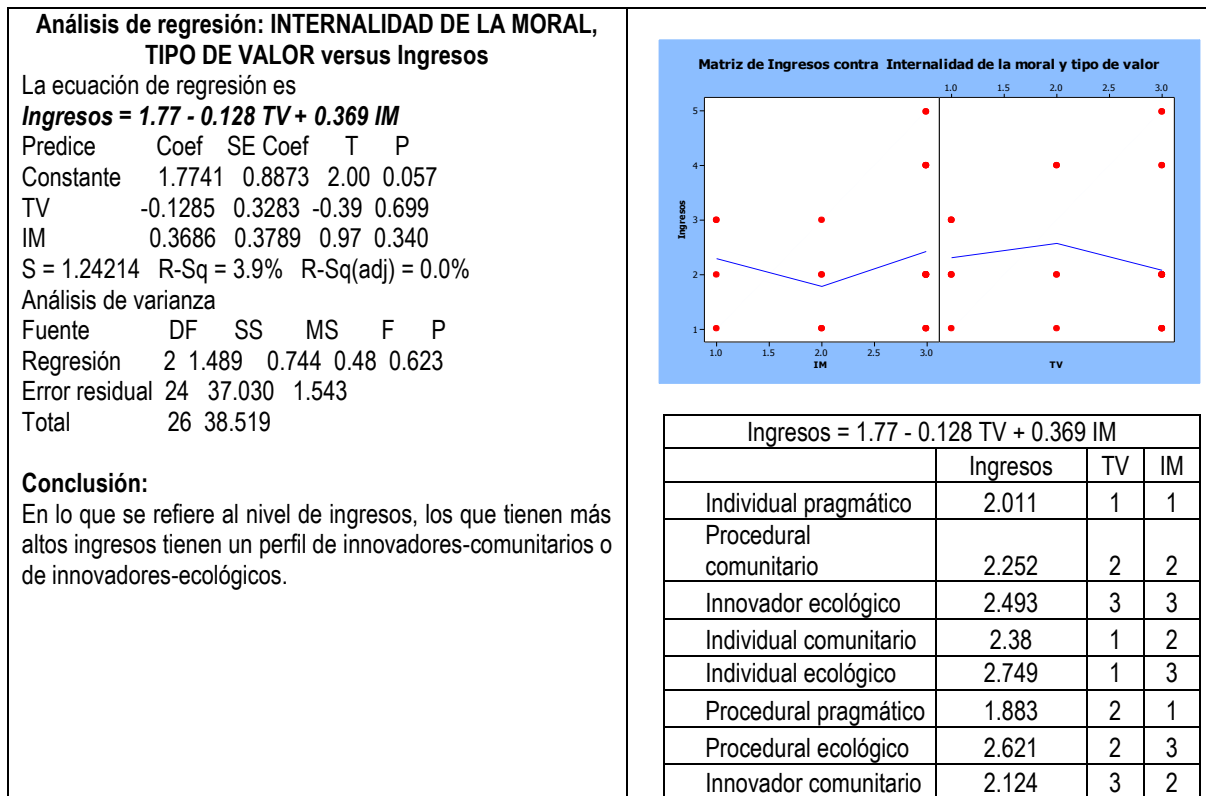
**Análisis de regresión: INTERNALIDAD DE LA MORAL, TIPO DE VALOR versus Ingresos**

La ecuación de regresión es
*Ingresos = 1.77 - 0.128 TV + 0.369 IM*

| Predice | Coef | SE Coef | T | P |
|---|---|---|---|---|
| Constante | 1.7741 | 0.8873 | 2.00 | 0.057 |
| TV | -0.1285 | 0.3283 | -0.39 | 0.699 |
| IM | 0.3686 | 0.3789 | 0.97 | 0.340 |

S = 1.24214 R-Sq = 3.9% R-Sq(adj) = 0.0%

Análisis de varianza

| Fuente | DF | SS | MS | F | P |
|---|---|---|---|---|---|
| Regresión | 2 | 1.489 | 0.744 | 0.48 | 0.623 |
| Error residual | 24 | 37.030 | 1.543 | | |
| Total | 26 | 38.519 | | | |

**Conclusión:**
En lo que se refiere al nivel de ingresos, los que tienen más altos ingresos tienen un perfil de innovadores-comunitarios o de innovadores-ecológicos.

Matriz de Ingresos contra Internalidad de la moral y tipo de valor
1.0 1.5 2.0 2.5 3.0
5 4 3 2 1
Ingresos
1.0 1.5 2.0 2.5 3.0
IM
TV

Ingresos = 1.77 - 0.128 TV + 0.369 IM

| | Ingresos | TV | IM |
|---|---|---|---|
| Individual pragmático | 2.011 | 1 | 1 |
| Procedural comunitario | 2.252 | 2 | 2 |
| Innovador ecológico | 2.493 | 3 | 3 |
| Individual comunitario | 2.38 | 1 | 2 |
| Individual ecológico | 2.749 | 1 | 3 |
| Procedural pragmático | 1.883 | 2 | 1 |
| Procedural ecológico | 2.621 | 2 | 3 |
| Innovador comunitario | 2.124 | 3 | 2 |